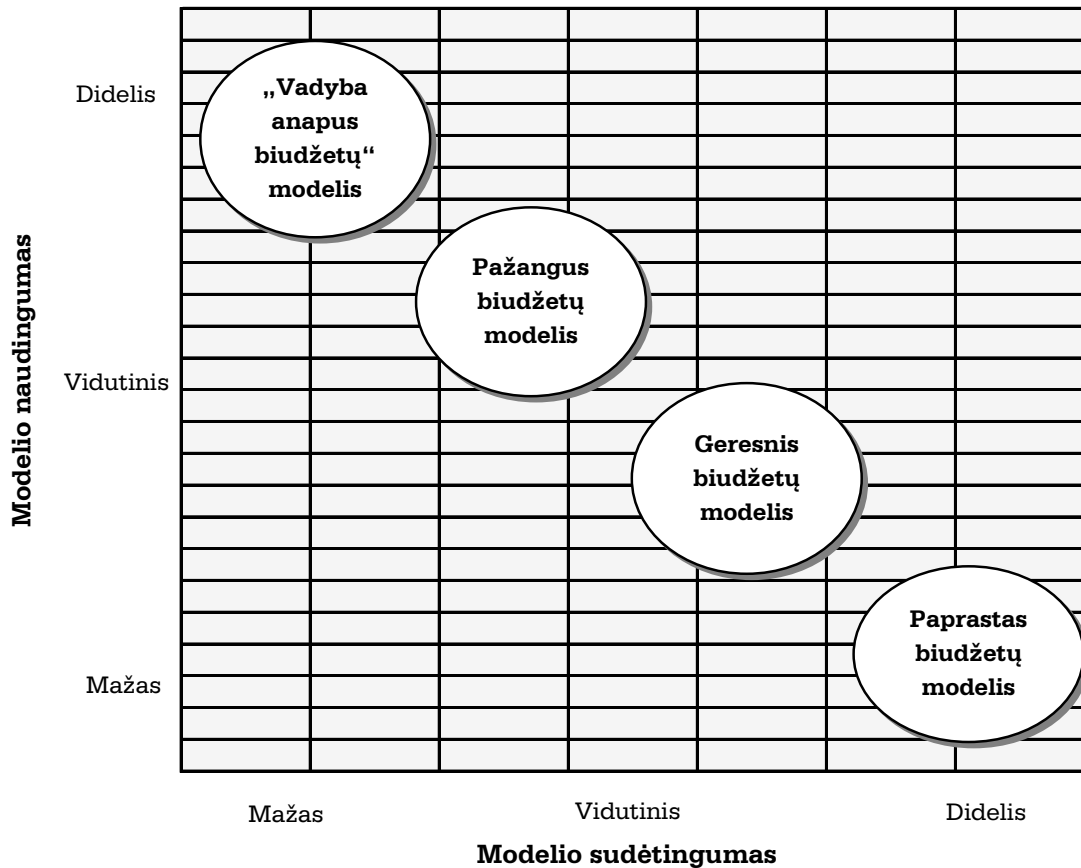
Modelio naudingumas

Didelis

Vidutinis

Mažas

„Vadyba anapus biudžetų“ modelis

Pažangus biudžetų modelis

Geresnis biudžetų modelis

Paprastas biudžetų modelis

Mažas

Vidutinis

Didelis

Modelio sudėtingumas